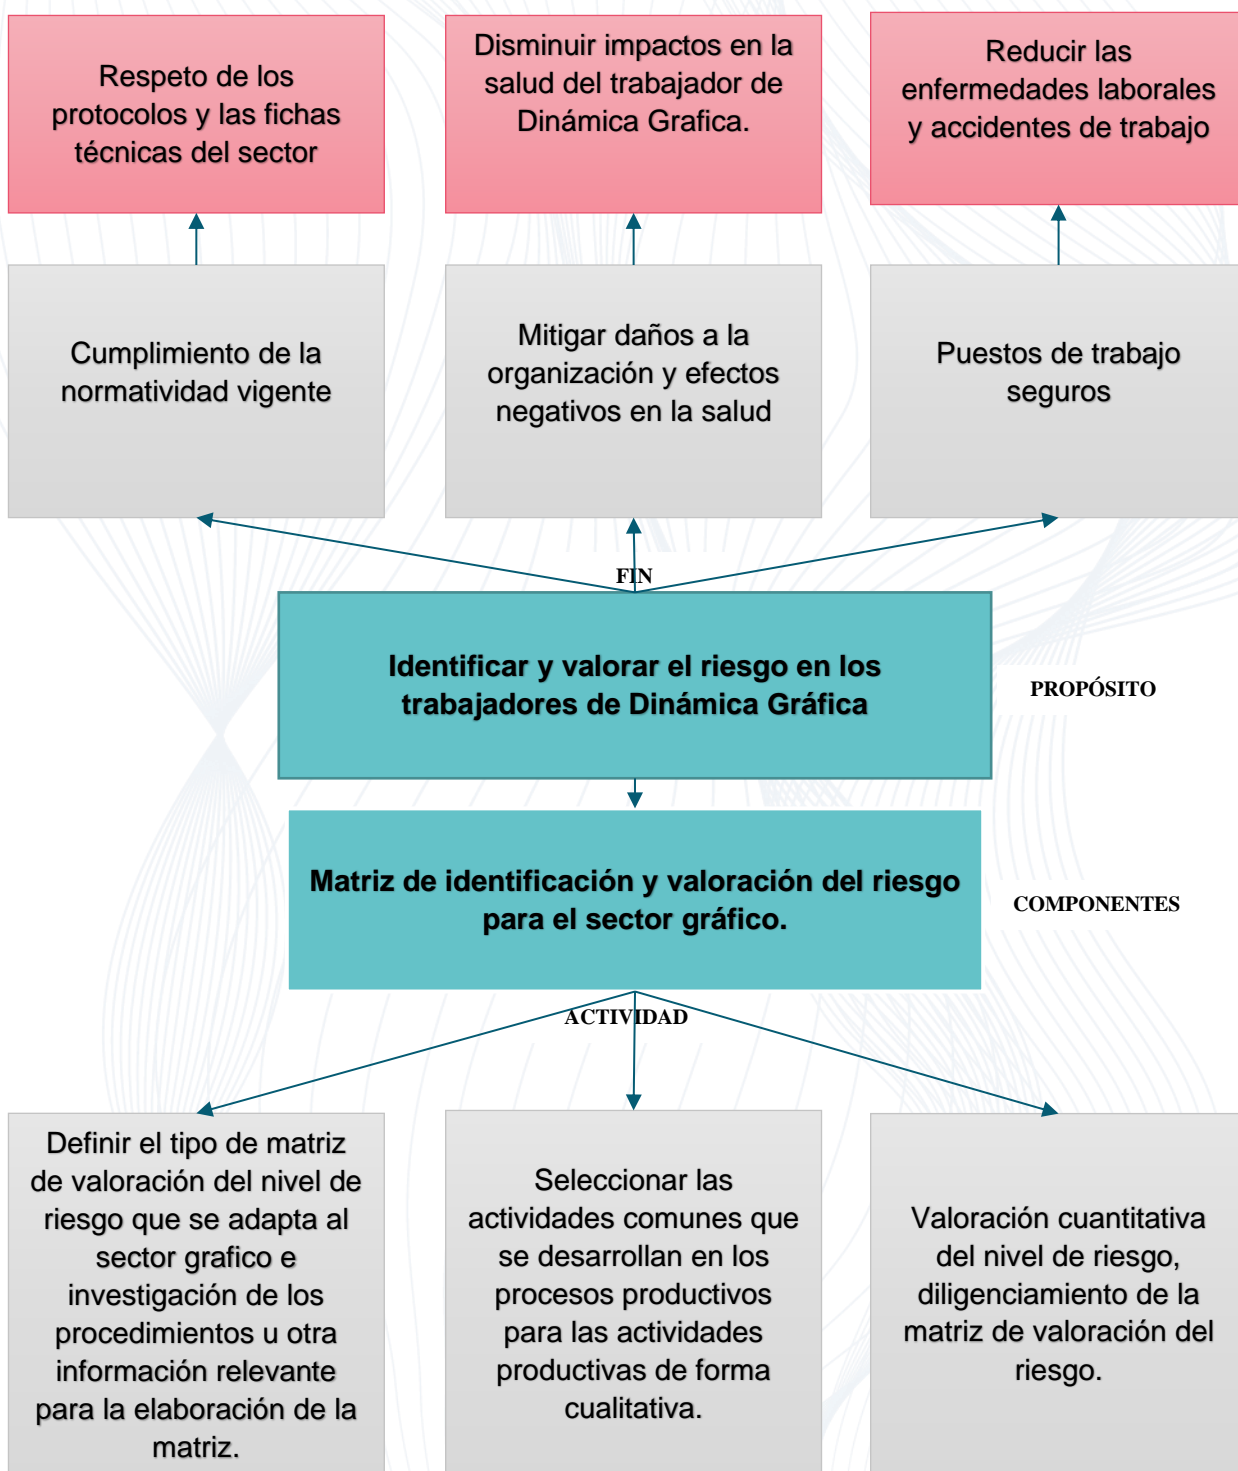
Respeto de los protocolos y las fichas técnicas del sector

Disminuir impactos en la salud del trabajador de Dinámica Grafica.

Reducir las enfermedades laborales y accidentes de trabajo

Cumplimiento de la normatividad vigente

Mitigar daños a la organización y efectos negativos en la salud

Puestos de trabajo seguros

FIN

Identificar y valorar el riesgo en los trabajadores de Dinámica Gráfica

PROPÓSITO

Matriz de identificación y valoración del riesgo para el sector gráfico.

COMPONENTES

ACTIVIDAD

Definir el tipo de matriz de valoración del nivel de riesgo que se adapta al sector grafico e investigación de los procedimientos u otra información relevante para la elaboración de la matriz.

Seleccionar las actividades comunes que se desarrollan en los procesos productivos para las actividades productivas de forma cualitativa.

Valoración cuantitativa del nivel de riesgo, diligenciamiento de la matriz de valoración del riesgo.